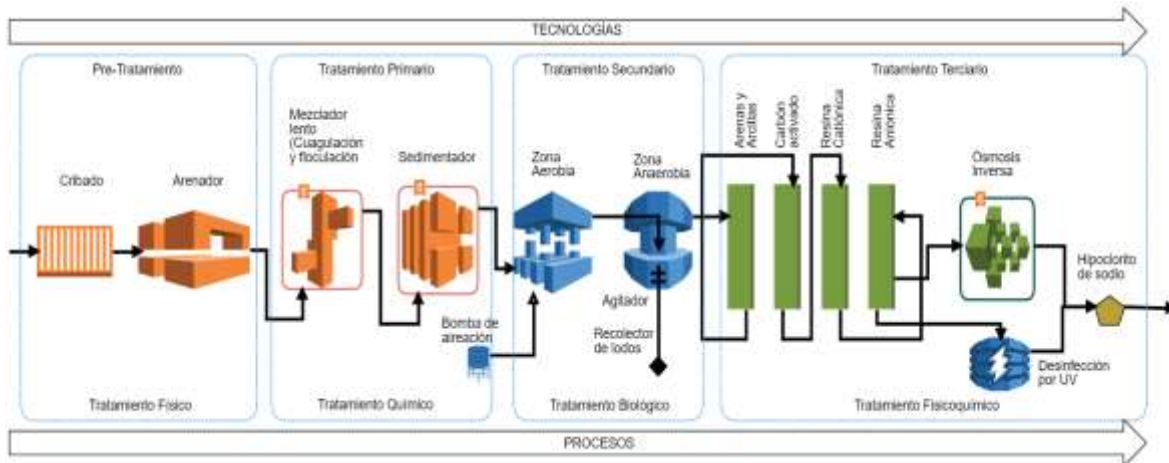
TECNOLOGÍAS

Pre-Tratamiento

Cribado

Arenador

Tratamiento Físico

Tratamiento Primario

Mezclador lento (Cuagulación y floculación

Sedimentador

Tratamiento Químico

Tratamiento Secundario

Zona Aerobia

Zona Anaerobia

Agitador

Bomba de aireación

Recolector de lodos

Tratamiento Biológico

Tratamiento Terciario

Arenas y Arcillas

Carbón activado

Resina Catiónica

Resina Aniónica

Ósmosis Inversa

Hipoclorito de sodio

Desinfección por UV

Tratamiento Fisicoquímico

PROCESOS